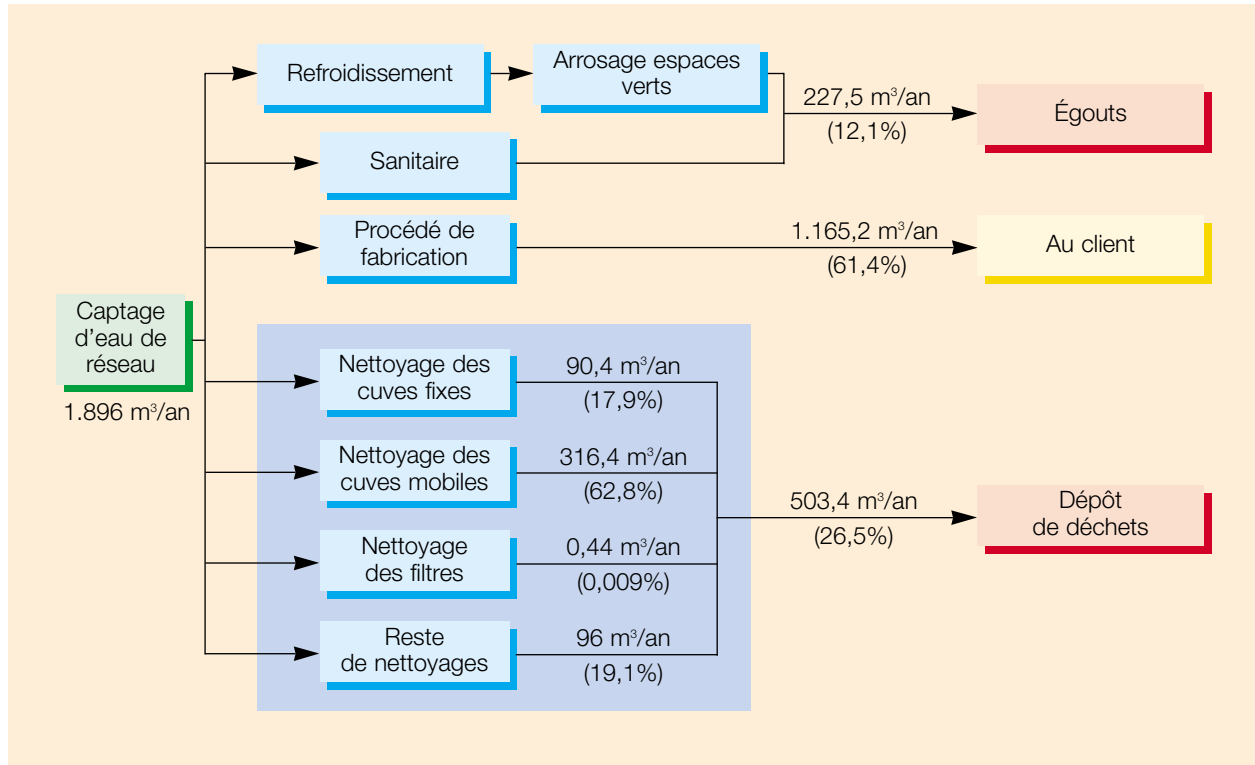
Refroidissement

Arrosage espaces verts

227,5 m$^3$/an
(12,1%)

Égouts

Sanitaire

Procédé de fabrication

1.165,2 m$^3$/an
(61,4%)

Au client

Captage d'eau de réseau
1.896 m$^3$/an

Nettoyage des cuves fixes
90,4 m$^3$/an
(17,9%)

Nettoyage des cuves mobiles
316,4 m$^3$/an
(62,8%)

Nettoyage des filtres
0,44 m$^3$/an
(0,009%)

Reste de nettoyages
96 m$^3$/an
(19,1%)

503,4 m$^3$/an
(26,5%)

Dépôt de déchets